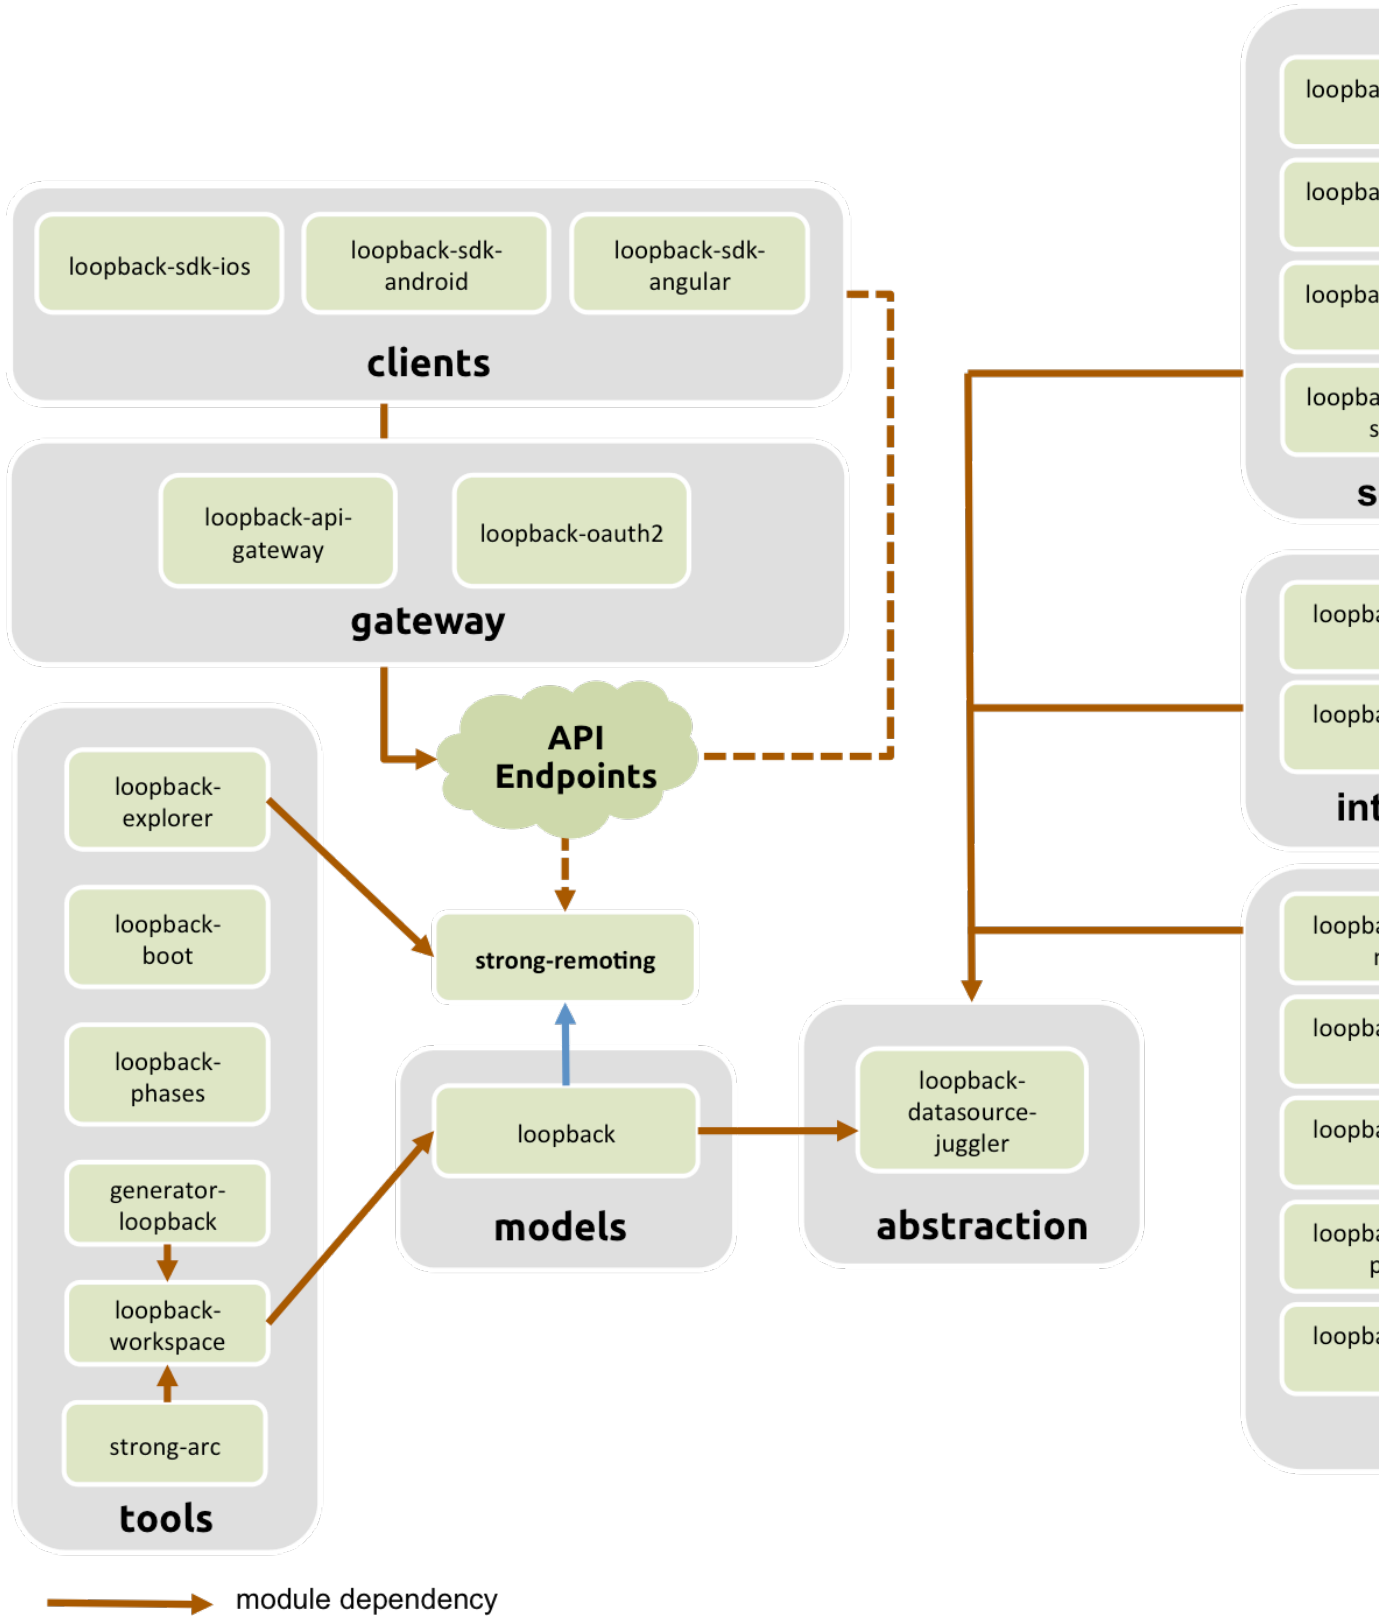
loopback-sdk-ios

loopback-sdk-android

loopback-sdk-angular

clients

loopback-api-gateway

loopback-oauth2

gateway

API Endpoints

loopback-explorer

loopback-boot

loopback-phases

generator-loopback

loopback-workspace

strong-arc

tools

strong-remoting

loopback

models

loopback-datasource-juggler

abstraction

loopba

loopba

loopba

loopba s

s

loopba

loopba

int

loopba r

loopba

loopba

loopba p

loopba

module dependency